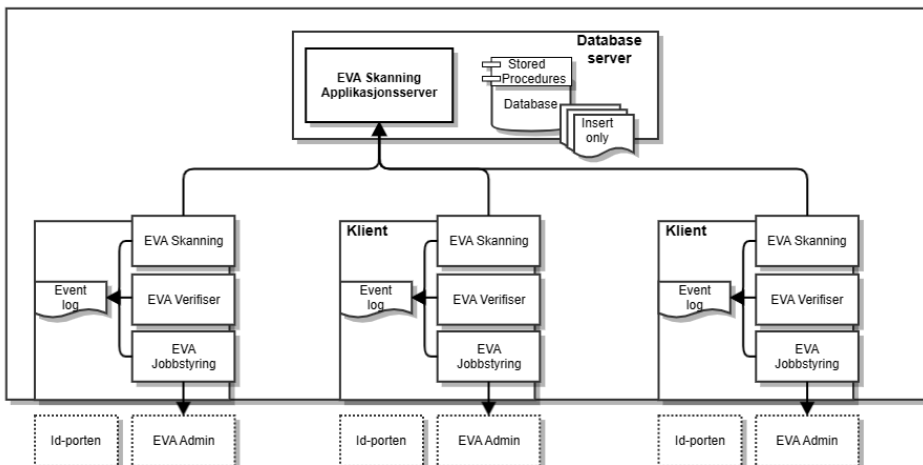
Database server

EVA Skanning Applikasjonsserver

Stored Procedures

Database

Insert only

EVA Skanning

Event log

EVA Verifiser

EVA Jobbstyring

Id-porten

EVA Admin

Klient

EVA Skanning

Event log

EVA Verifiser

EVA Jobbstyring

Id-porten

EVA Admin

Klient

EVA Skanning

Event log

EVA Verifiser

EVA Jobbstyring

Id-porten

EVA Admin